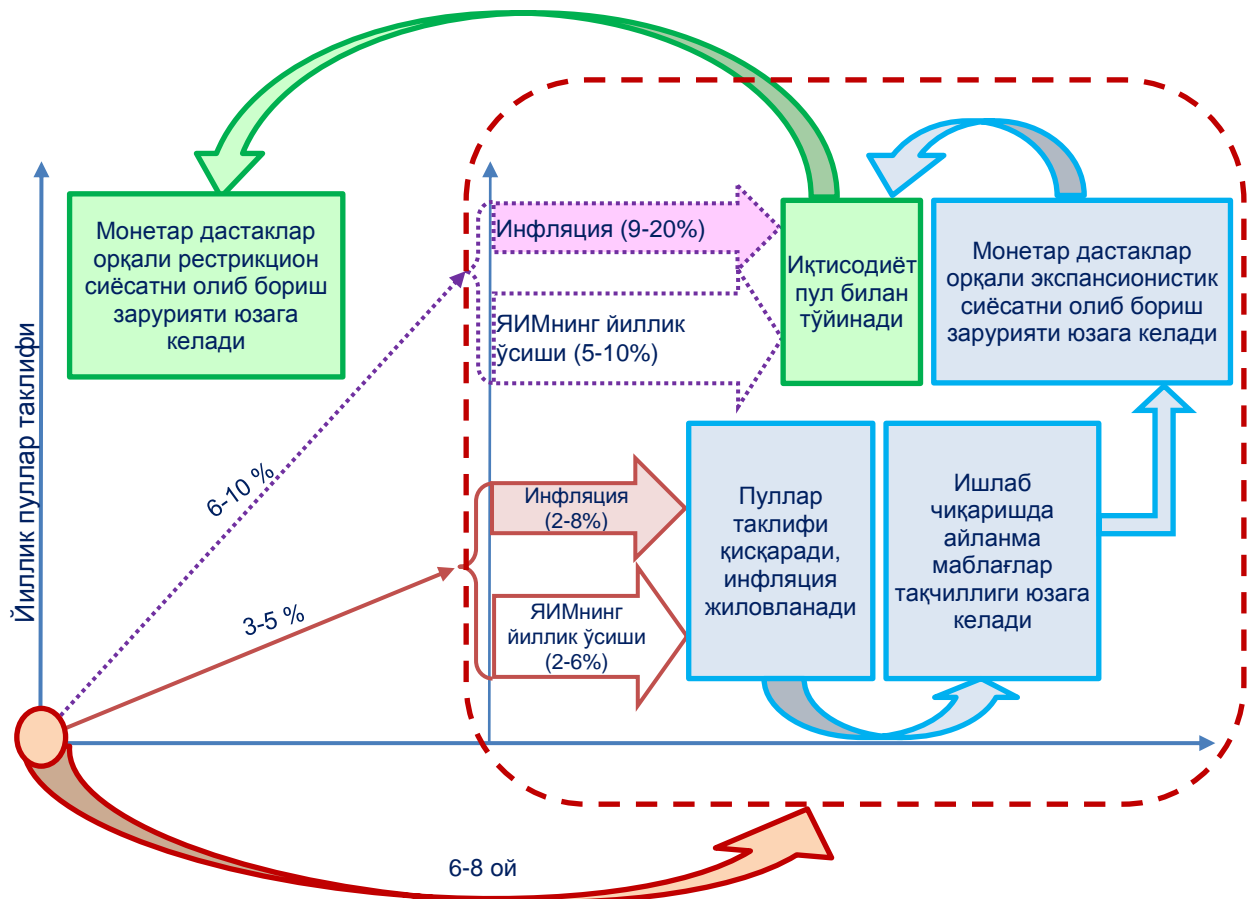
Йиллик пуллар таклифи

Монетар дастаклар орқали рестрикцион сиёсатни олиб бориш зарурияти юзага келади

Инфляция (9-20%)

ЯИМнинг йиллик ўсиши (5-10%)

Иқтисодиёт пул билан тўйинади

Монетар дастаклар орқали экспансионистик сиёсатни олиб бориш зарурияти юзага келади

6-10 %

Инфляция (2-8%)

ЯИМнинг йиллик ўсиши (2-6%)

Пуллар таклифи қисқаради, инфляция жиловланади

Ишлаб чиқаришда айланма маблағлар тақчиллиги юзага келади

3-5 %

6-8 ой